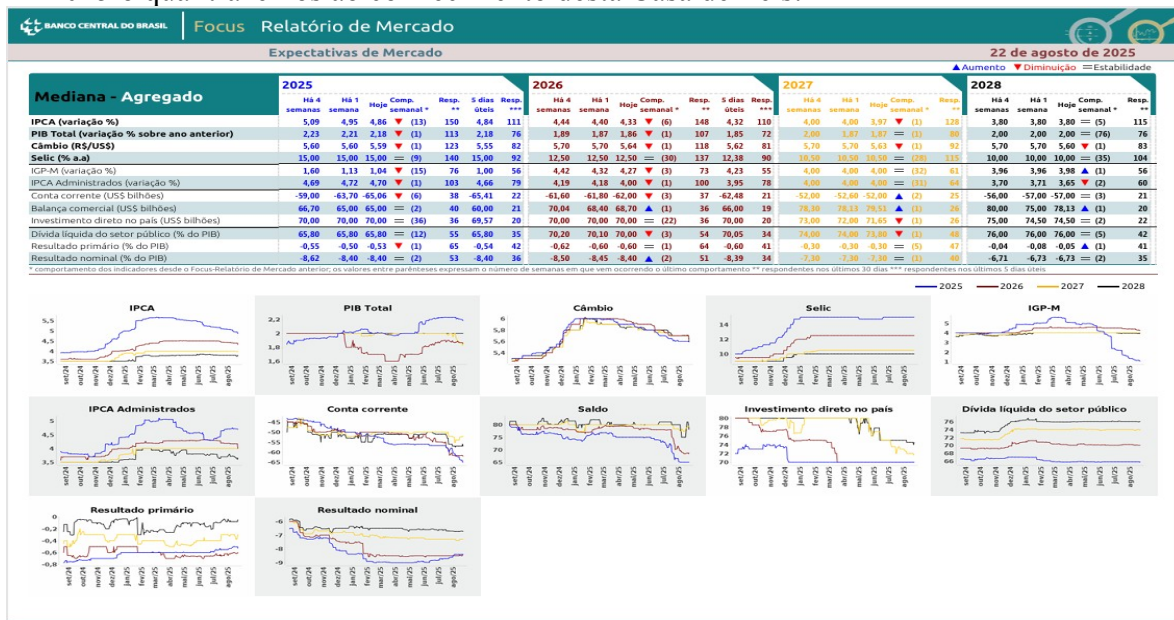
BANCO CENTRAL DO BRASIL | Focus Relatório de Mercado

Expectativas de Mercado

22 de agosto de 2025

▲Aumento ▼Diminuição =Estabilidade

Mediana - Agregado

| | 2025 Há 4 semanas | Há 1 semana | Hoje | Comp. semanal * | Resp. ** | 5 dias úteis | Resp. *** | 2026 Há 4 semanas | Há 1 semana | Hoje | Comp. semanal * | Resp. ** | 5 dias úteis | Resp. *** | 2027 Há 4 semanas | Há 1 semana | Hoje | Comp. semanal * | Resp. ** | 2028 Há 4 semanas | Há 1 semana | Hoje | Comp. semanal * | Resp. ** |
|---|---|---|---|---|---|---|---|---|---|---|---|---|---|---|---|---|---|---|---|---|---|---|---|---|
| IPCA (variação %) | 5,09 | 4,95 | 4,86 | ▼ (13) | 150 | 4,84 | 111 | 4,44 | 4,40 | 4,33 | ▼ (6) | 148 | 4,32 | 110 | 4,00 | 4,00 | 3,97 | ▼ (1) | 128 | 3,80 | 3,80 | 3,80 | = (5) | 115 |
| PIB Total (variação % sobre ano anterior) | 2,23 | 2,21 | 2,18 | ▼ (1) | 113 | 2,18 | 76 | 1,89 | 1,87 | 1,86 | ▼ (1) | 107 | 1,85 | 72 | 2,00 | 1,87 | 1,87 | = (1) | 80 | 2,00 | 2,00 | 2,00 | = (76) | 76 |
| Câmbio (R$/US$) | 5,60 | 5,60 | 5,59 | ▼ (1) | 123 | 5,55 | 82 | 5,70 | 5,70 | 5,64 | ▼ (1) | 118 | 5,62 | 81 | 5,70 | 5,70 | 5,63 | ▼ (1) | 92 | 5,70 | 5,70 | 5,60 | ▼ (1) | 83 |
| Selic (% a.a) | 15,00 | 15,00 | 15,00 | = (9) | 140 | 15,00 | 92 | 12,50 | 12,50 | 12,50 | = (30) | 137 | 12,38 | 90 | 10,50 | 10,50 | 10,50 | = (28) | 115 | 10,00 | 10,00 | 10,00 | = (35) | 104 |
| IGP-M (variação %) | 1,60 | 1,13 | 1,04 | ▼ (15) | 76 | 1,00 | 56 | 4,42 | 4,32 | 4,27 | ▼ (3) | 73 | 4,23 | 55 | 4,00 | 4,00 | 4,00 | = (32) | 61 | 3,96 | 3,96 | 3,98 | ▲ (1) | 56 |
| IPCA Administrados (variação %) | 4,69 | 4,72 | 4,70 | ▼ (1) | 103 | 4,66 | 79 | 4,19 | 4,18 | 4,00 | ▼ (1) | 100 | 3,95 | 78 | 4,00 | 4,00 | 4,00 | = (31) | 64 | 3,70 | 3,71 | 3,65 | ▼ (2) | 60 |
| Conta corrente (US$ bilhões) | -59,00 | -63,70 | -65,06 | ▼ (6) | 38 | -65,41 | 22 | -61,60 | -61,80 | -62,00 | ▼ (3) | 37 | -62,48 | 21 | -52,00 | -52,60 | -52,00 | ▲ (2) | 25 | -56,00 | -57,00 | -57,00 | = (3) | 21 |
| Balança comercial (US$ bilhões) | 66,70 | 65,00 | 65,00 | = (2) | 40 | 60,00 | 21 | 70,04 | 68,40 | 68,70 | ▲ (1) | 36 | 66,00 | 19 | 78,30 | 78,13 | 79,51 | ▲ (1) | 26 | 80,00 | 75,00 | 78,13 | ▲ (1) | 20 |
| Investimento direto no país (US$ bilhões) | 70,00 | 70,00 | 70,00 | = (36) | 36 | 69,57 | 20 | 70,00 | 70,00 | 70,00 | = (22) | 36 | 70,00 | 20 | 73,00 | 72,00 | 71,65 | ▼ (1) | 26 | 75,00 | 74,50 | 74,50 | = (2) | 22 |
| Dívida líquida do setor público (% do PIB) | 65,80 | 65,80 | 65,80 | = (12) | 55 | 65,80 | 35 | 70,20 | 70,10 | 70,00 | ▼ (1) | 54 | 70,05 | 34 | 74,00 | 74,00 | 73,80 | ▼ (1) | 48 | 76,00 | 76,00 | 76,00 | = (5) | 42 |
| Resultado primário (% do PIB) | -0,55 | -0,50 | -0,53 | ▼ (1) | 65 | -0,54 | 42 | -0,62 | -0,60 | -0,60 | = (1) | 64 | -0,60 | 41 | -0,30 | -0,30 | -0,30 | = (5) | 47 | -0,04 | -0,08 | -0,05 | ▲ (1) | 41 |
| Resultado nominal (% do PIB) | -8,62 | -8,40 | -8,40 | = (1) | 53 | -8,40 | 36 | -8,50 | -8,45 | -8,40 | ▲ (2) | 51 | -8,39 | 34 | -7,30 | -7,30 | -7,30 | = (1) | 40 | -6,71 | -6,73 | -6,73 | = (2) | 35 |

* comportamento dos indicadores desde o Focus-Relatório de Mercado anterior; os valores entre parênteses expressam o número de semanas em que vem ocorrendo o último comportamento ** respondentes nos últimos 30 dias *** respondentes nos últimos 5 dias úteis

2025 2026 2027 2028

IPCA
5,5 4,5 3,5
set/24 out/24 nov/24 dez/24 jan/25 fev/25 mar/25 abr/25 mai/25 jun/25 jul/25 ago/25

PIB Total
2,2 2 1,8 1,6

Câmbio
6 5,8 5,6 5,4

Selic
14 12 10

IGP-M
5 4 3 2 1

IPCA Administrados
5 4,5 4 3,5

Conta corrente
-45 -50 -55 -60 -65

Saldo
80 75 70 65

Investimento direto no país
80 78 76 74 72 70

Dívida líquida do setor público
76 74 72 70 68 66

Resultado primário
0 -0,2 -0,4 -0,6 -0,8

Resultado nominal
-6 -7 -8 -9